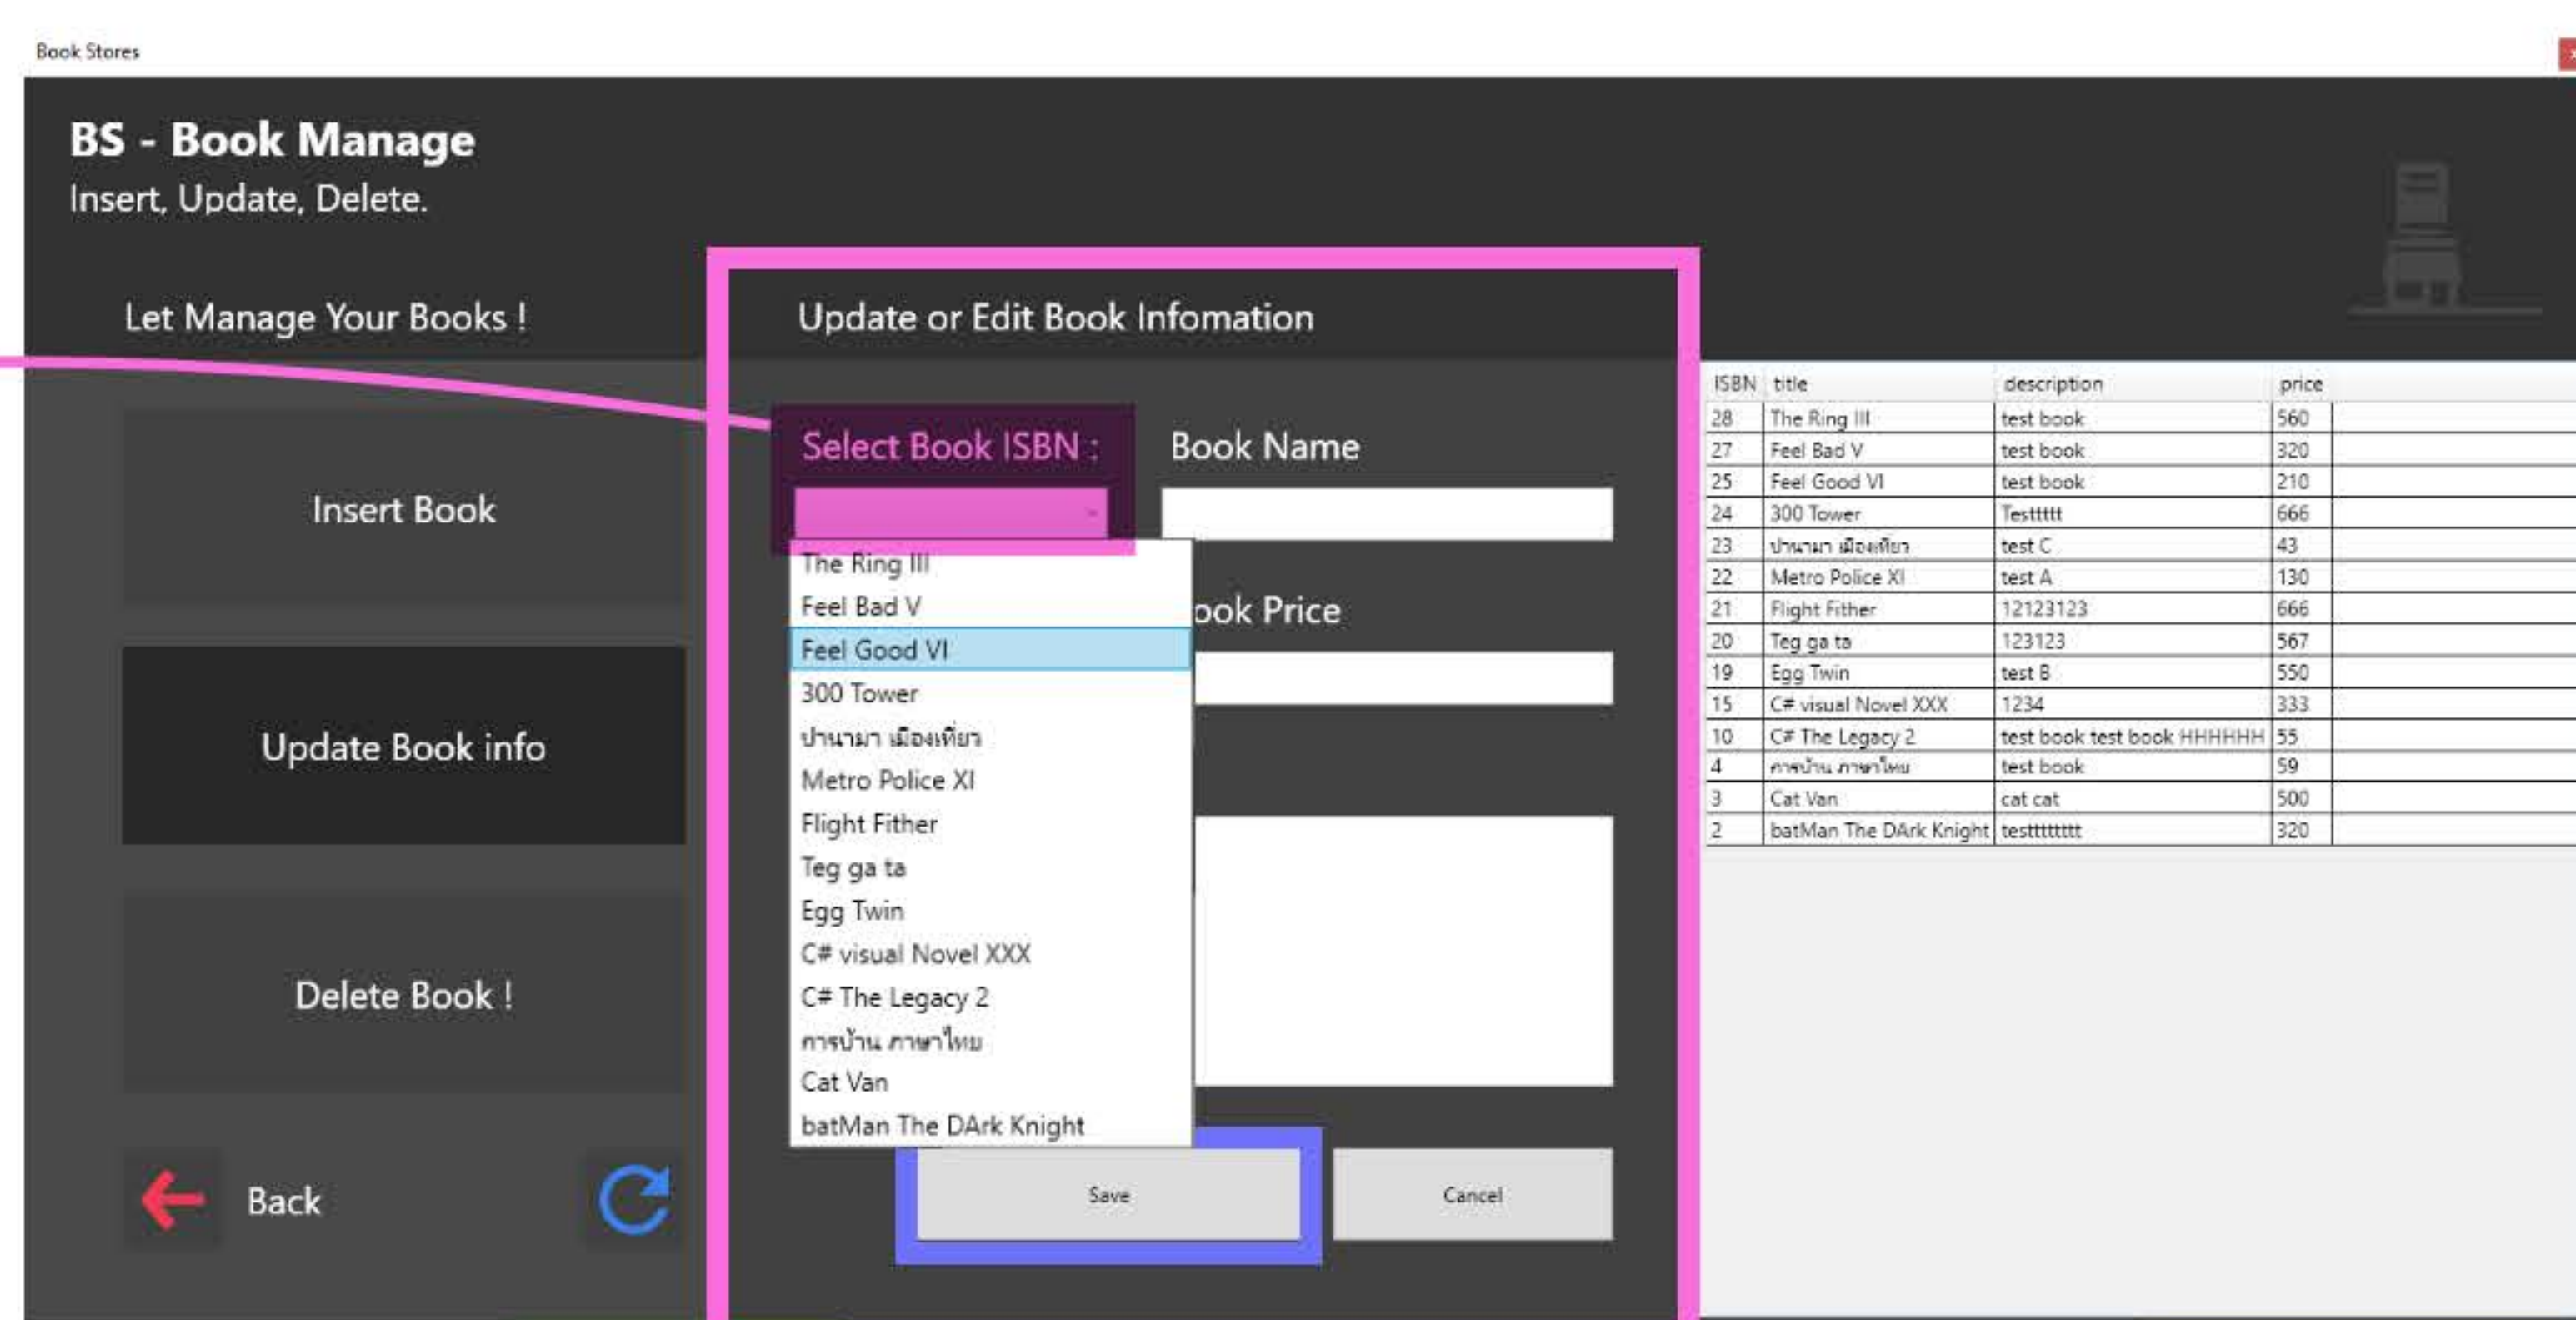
Book Stores

BS - Book Manage
Insert, Update, Delete.

Let Manage Your Books !

Insert Book

Update Book info

Delete Book !

Back

Update or Edit Book Infomation

Select Book ISBN :

Book Name

The Ring III
Feel Bad V
Feel Good VI
300 Tower
ปานามา เมืองเทียว
Metro Police XI
Flight Fither
Teg ga ta
Egg Twin
C# visual Novel XXX
C# The Legacy 2
การบ้าน ภาษาไทย
Cat Van
batMan The DArk Knight

ook Price

Save

Cancel

| ISBN | title | description | price |
|---|---|---|---|
| 28 | The Ring III | test book | 560 |
| 27 | Feel Bad V | test book | 320 |
| 25 | Feel Good VI | test book | 210 |
| 24 | 300 Tower | Testtttt | 666 |
| 23 | ปานามา เมืองเทียว | test C | 43 |
| 22 | Metro Police XI | test A | 130 |
| 21 | Flight Fither | 12123123 | 666 |
| 20 | Teg ga ta | 123123 | 567 |
| 19 | Egg Twin | test B | 550 |
| 15 | C# visual Novel XXX | 1234 | 333 |
| 10 | C# The Legacy 2 | test book test book HHHHHH | 55 |
| 4 | การบ้าน ภาษาไทย | test book | 59 |
| 3 | Cat Van | cat cat | 500 |
| 2 | batMan The DArk Knight | testtttttttt | 320 |